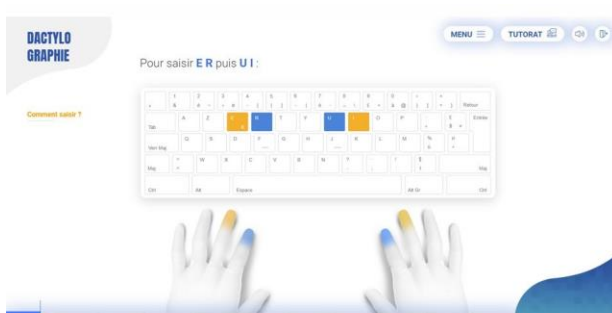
DACTYLO
GRAPHIE

MENU

TUTORAT

Pour saisir E R puis U I :

Comment saisir ?

Tab

Verr Maj

Maj

Ctrl

Alt

Espace

Alt Gr

Ctrl

Retour

Entrée

Maj

A

Z

E

R

T

Y

U

I

O

P

Q

S

D

F

G

H

J

K

L

M

W

X

C

V

B

N